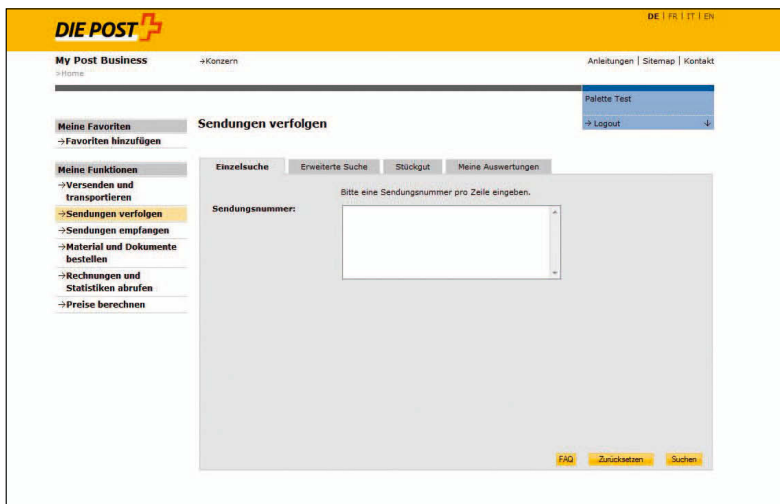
DIE POST

DE | FR | IT | EN

My Post Business
>Home

→Konzern

Anleitungen | Sitemap | Kontakt

Palette Test

→ Logout

Meine Favoriten
→Favoriten hinzufügen

Meine Funktionen
→Versenden und transportieren
→Sendungen verfolgen
→Sendungen empfangen
→Material und Dokumente bestellen
→Rechnungen und Statistiken abrufen
→Preise berechnen

Sendungen verfolgen

Einzelsuche | Erweiterte Suche | Stückgut | Meine Auswertungen

Bitte eine Sendungsnummer pro Zeile eingeben.

Sendungsnummer:

FAQ | Zurücksetzen | Suchen